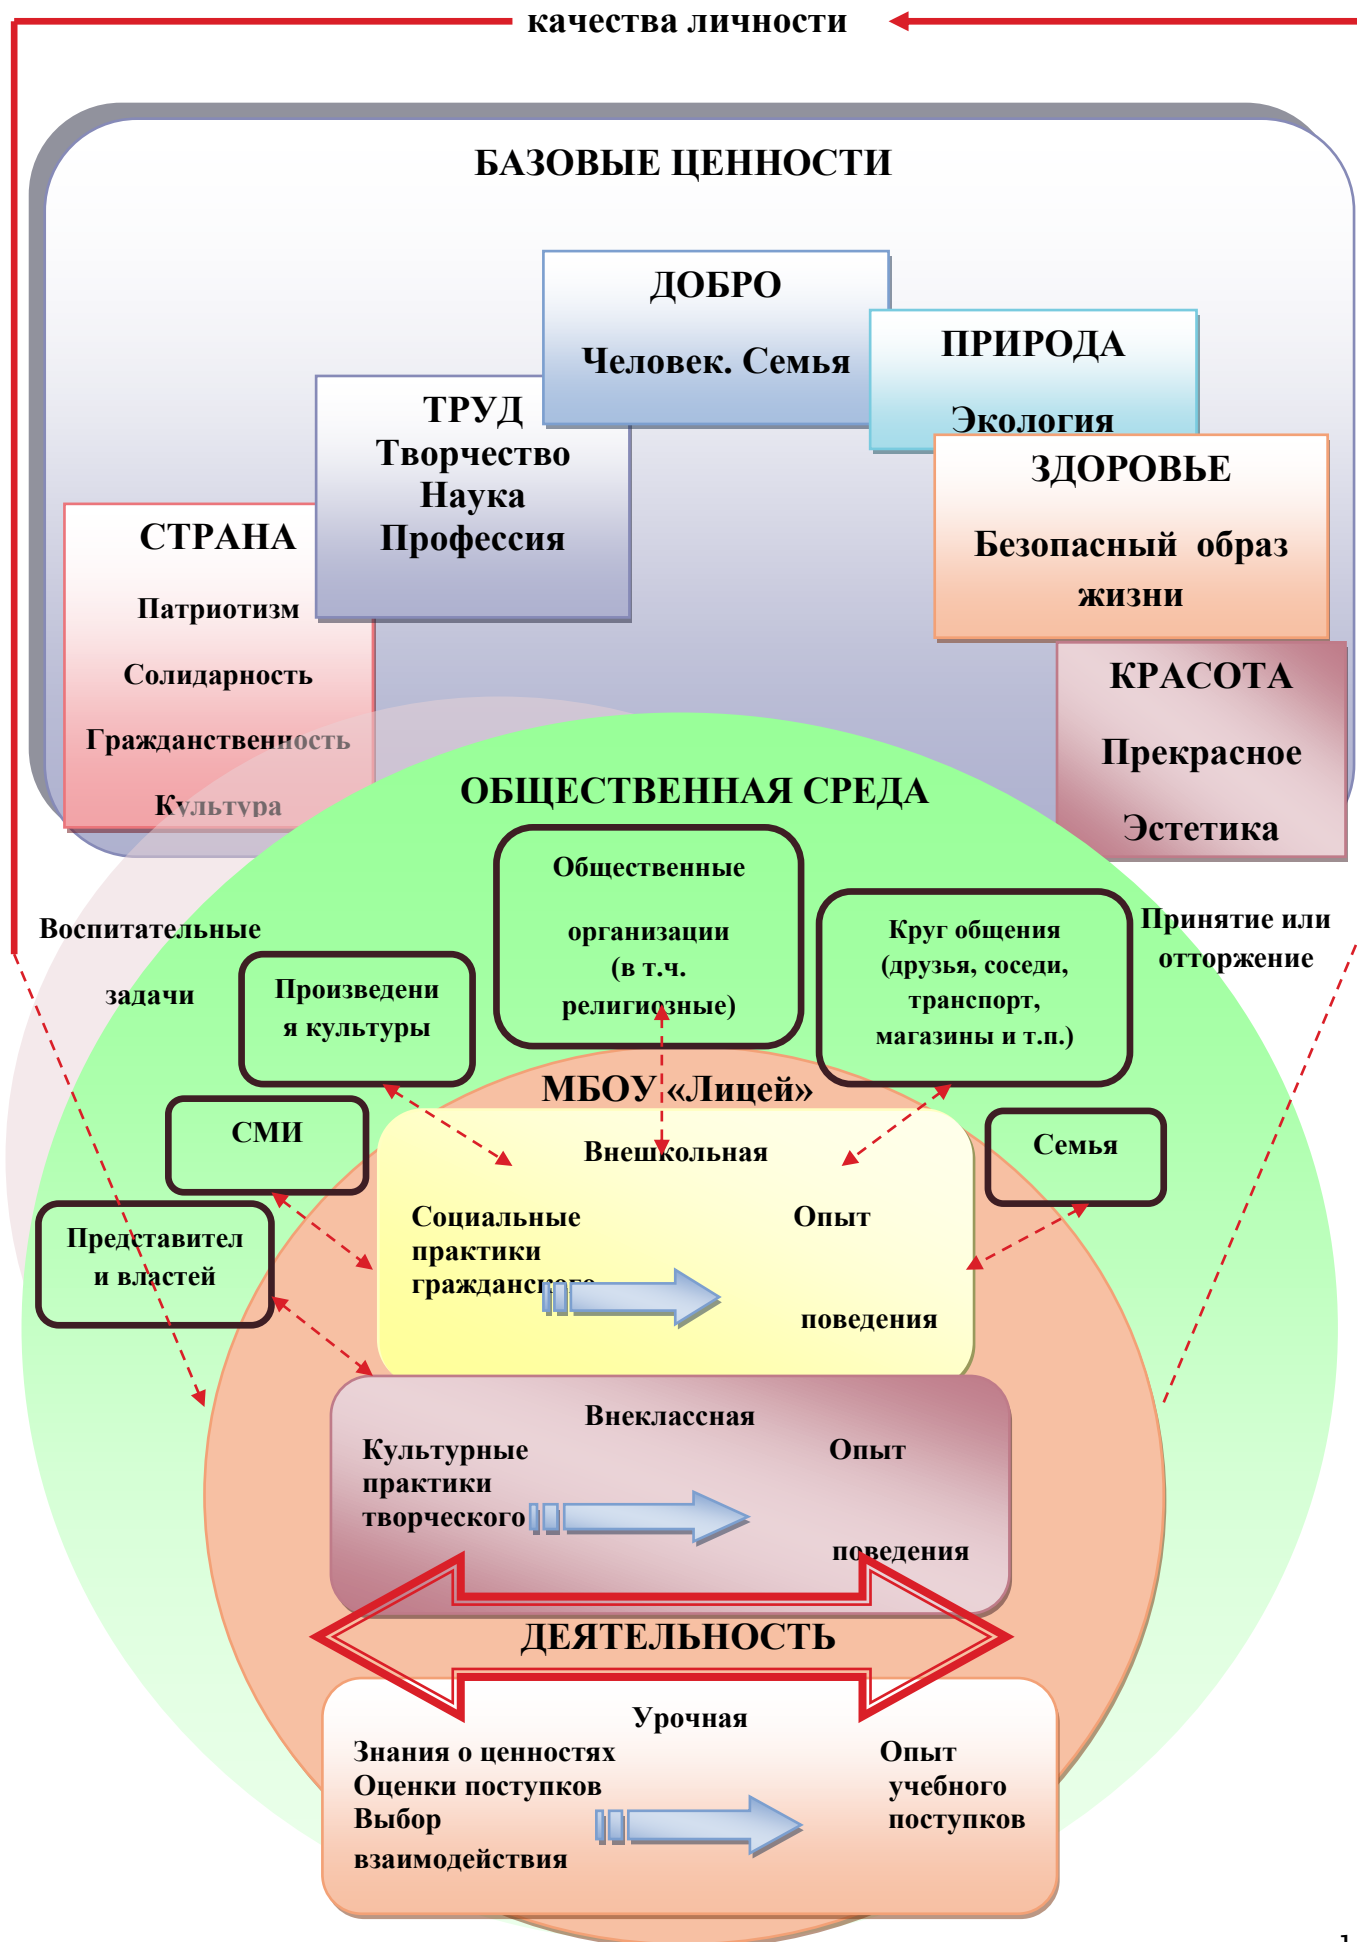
качества личности

БАЗОВЫЕ ЦЕННОСТИ

ДОБРО

Человек. Семья

ПРИРОДА

Экология

ТРУД
Творчество
Наука
Профессия

ЗДОРОВЬЕ

Безопасный образ жизни

СТРАНА

Патриотизм

Солидарность

Гражданственность

Культура

КРАСОТА

Прекрасное

Эстетика

ОБЩЕСТВЕННАЯ СРЕДА

Общественные

организации
(в т.ч.
религиозные)

Круг общения
(друзья, соседи,
транспорт,
магазины и т.п.)

Воспитательные

задачи

Принятие или
отторжение

Произведения культуры

МБОУ «Лицей»

СМИ

Семья

Внешкольная

Социальные
практики
гражданского

Опыт

поведения

Представители властей

Внеклассная

Культурные
практики
творческого

Опыт

поведения

ДЕЯТЕЛЬНОСТЬ

Урочная

Знания о ценностях
Оценки поступков
Выбор
взаимодействия

Опыт
учебного
поступков